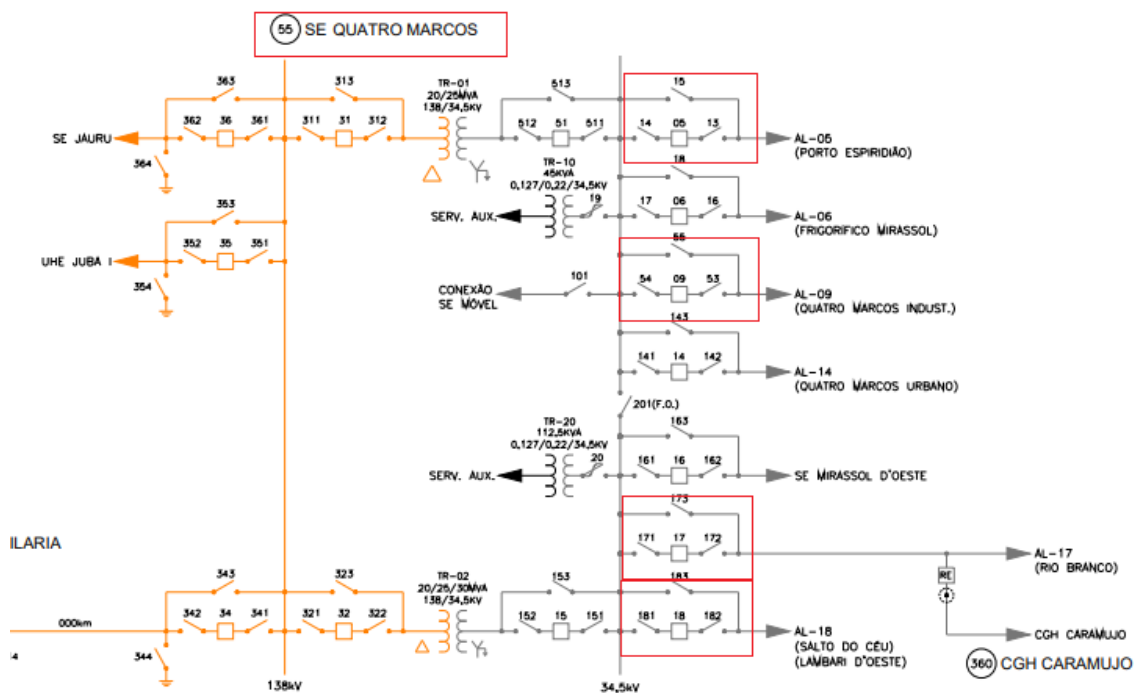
55 SE QUATRO MARCOS

363
313
TR-01
20/25MVA
138/34,5KV
513
15
SE JAURU
362 36 361
311 31 312
512 51 511
14 05 13
AL-05
(PORTO ESPIRIDIÃO)
364
18
TR-10
45KVA
0,127/0,22/34,5KV
353
SERV. AUX.
19
17 06 16
AL-06
(FRIGORIFICO MIRASSOL)
55
UHE JUBA I
352 35 351
354
CONEXÃO SE MÓVEL
101
54 09 53
AL-09
(QUATRO MARCOS INDUST.)
143
141 14 142
AL-14
(QUATRO MARCOS URBANO)
201(F.O.)
TR-20
112,5KVA
0,127/0,22/34,5KV
163
SERV. AUX.
20
161 16 162
SE MIRASSOL D'OESTE
173
ILARIA
171 17 172
AL-17
(RIO BRANCO)
RE
343
323
TR-02
20/25/30MVA
138/34,5KV
153
183
000km
342 34 341
321 32 322
152 15 151
181 18 182
AL-18
(SALTO DO CÉU)
(LAMBARI D'OESTE)
CGH CARAMUJO
344
138kV
34,5kV
360 CGH CARAMUJO